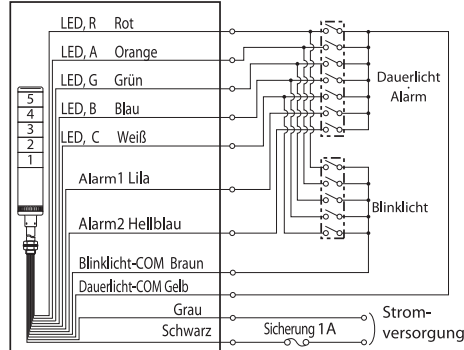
LED, R Rot
LED, A Orange
LED, G Grün
LED, B Blau
LED, C Weiß
Alarm1 Lila
Alarm2 Hellblau
Blinklicht-COM Braun
Dauerlicht-COM Gelb
Grau
Schwarz
Sicherung 1A
Strom-versorgung
Dauerlicht Alarm
Blinklicht
5
4
3
2
1